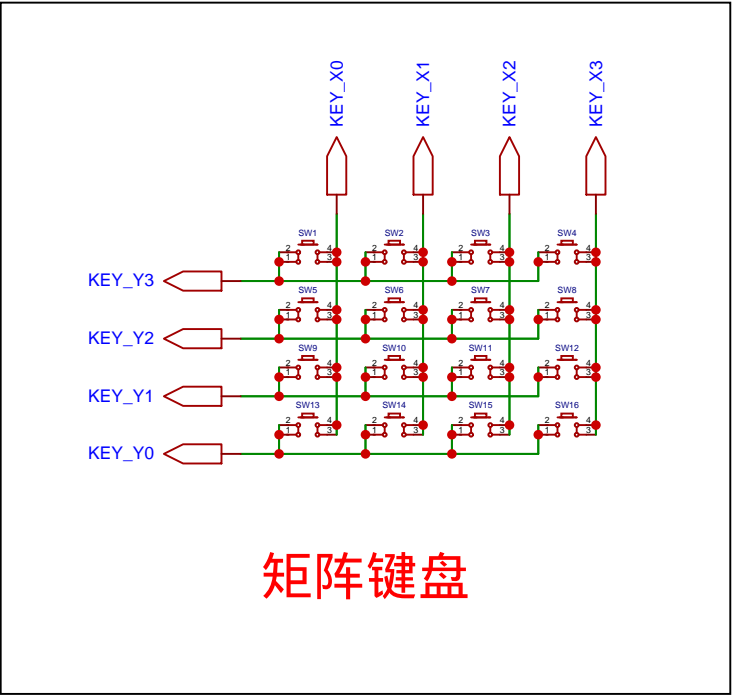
KEY_X0
KEY_X1
KEY_X2
KEY_X3

SW1 2 1 4 3
SW2 2 1 4 3
SW3 2 1 4 3
SW4 2 1 4 3

KEY_Y3

SW5 2 1 4 3
SW6 2 1 4 3
SW7 2 1 4 3
SW8 2 1 4 3

KEY_Y2

SW9 2 1 4 3
SW10 2 1 4 3
SW11 2 1 4 3
SW12 2 1 4 3

KEY_Y1

SW13 2 1 4 3
SW14 2 1 4 3
SW15 2 1 4 3
SW16 2 1 4 3

KEY_Y0

矩阵键盘